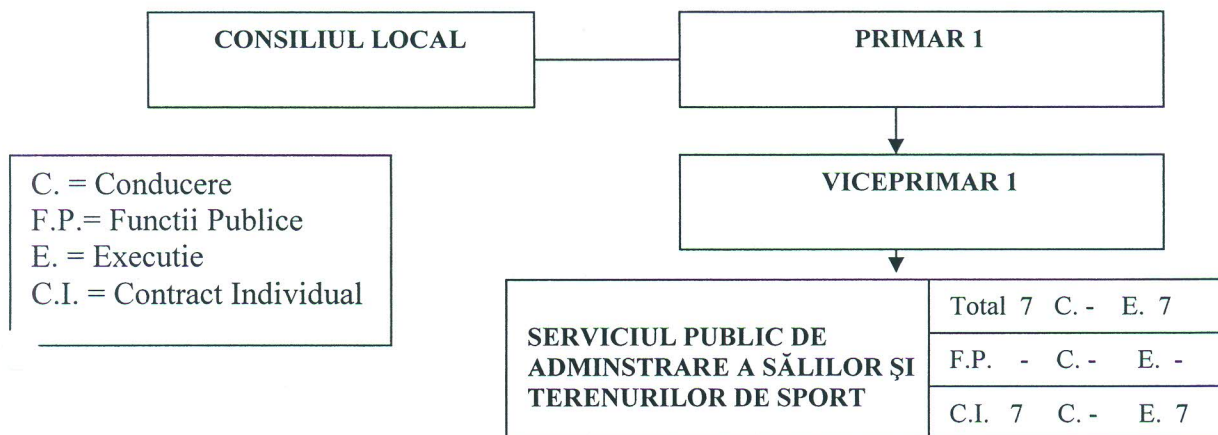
CONSILIUL LOCAL

PRIMAR 1

VICEPRIMAR 1

C. = Conducere
F.P.= Functii Publice
E. = Executie
C.I. = Contract Individual

SERVICIUL PUBLIC DE ADMINSTRARE A SĂLILOR ŞI TERENURILOR DE SPORT

| Total 7 C. - E. 7 |
|---|
| F.P. - C. - E. - |
| C.I. 7 C. - E. 7 |